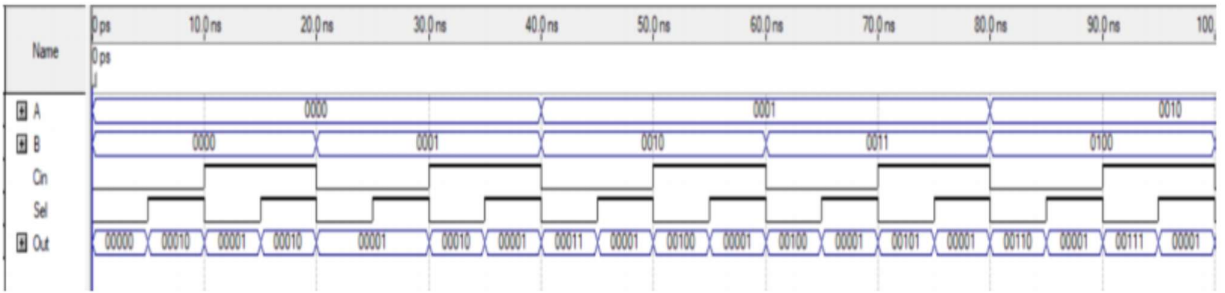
| Name | 0 ps | 10.0 ns | 20.0 ns | 30.0 ns | 40.0 ns | 50.0 ns | 60.0 ns | 70.0 ns | 80.0 ns | 90.0 ns | 100 |
|---|---|---|---|---|---|---|---|---|---|---|---|

0 ps

A: 0000, 0001, 0010

B: 0000, 0001, 0010, 0011, 0100

Cin

Sel

Out: 00000, 00010, 00001, 00010, 00001, 00010, 00001, 00011, 00001, 00100, 00001, 00100, 00001, 00101, 00001, 00110, 00001, 00111, 00001